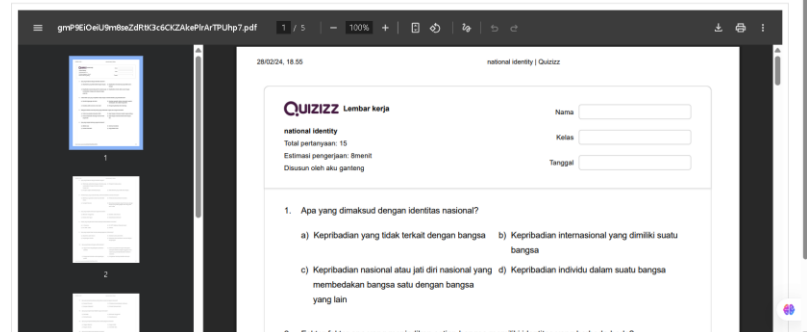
gmP9EiOeiU9m8seZdRtK3c6CKZAkePIrArTPUhp7.pdf 1 / 5 100%

1

2

28/02/24, 18.55

national identity | Quizizz

QUIZIZZ Lembar kerja

national identity

Total pertanyaan: 15

Estimasi pengerjaan: 8menit

Disusun oleh aku ganteng

Nama

Kelas

Tanggal

1. Apa yang dimaksud dengan identitas nasional?

a) Kepribadian yang tidak terkait dengan bangsa

b) Kepribadian internasional yang dimiliki suatu bangsa

c) Kepribadian nasional atau jati diri nasional yang membedakan bangsa satu dengan bangsa yang lain

d) Kepribadian individu dalam suatu bangsa

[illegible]